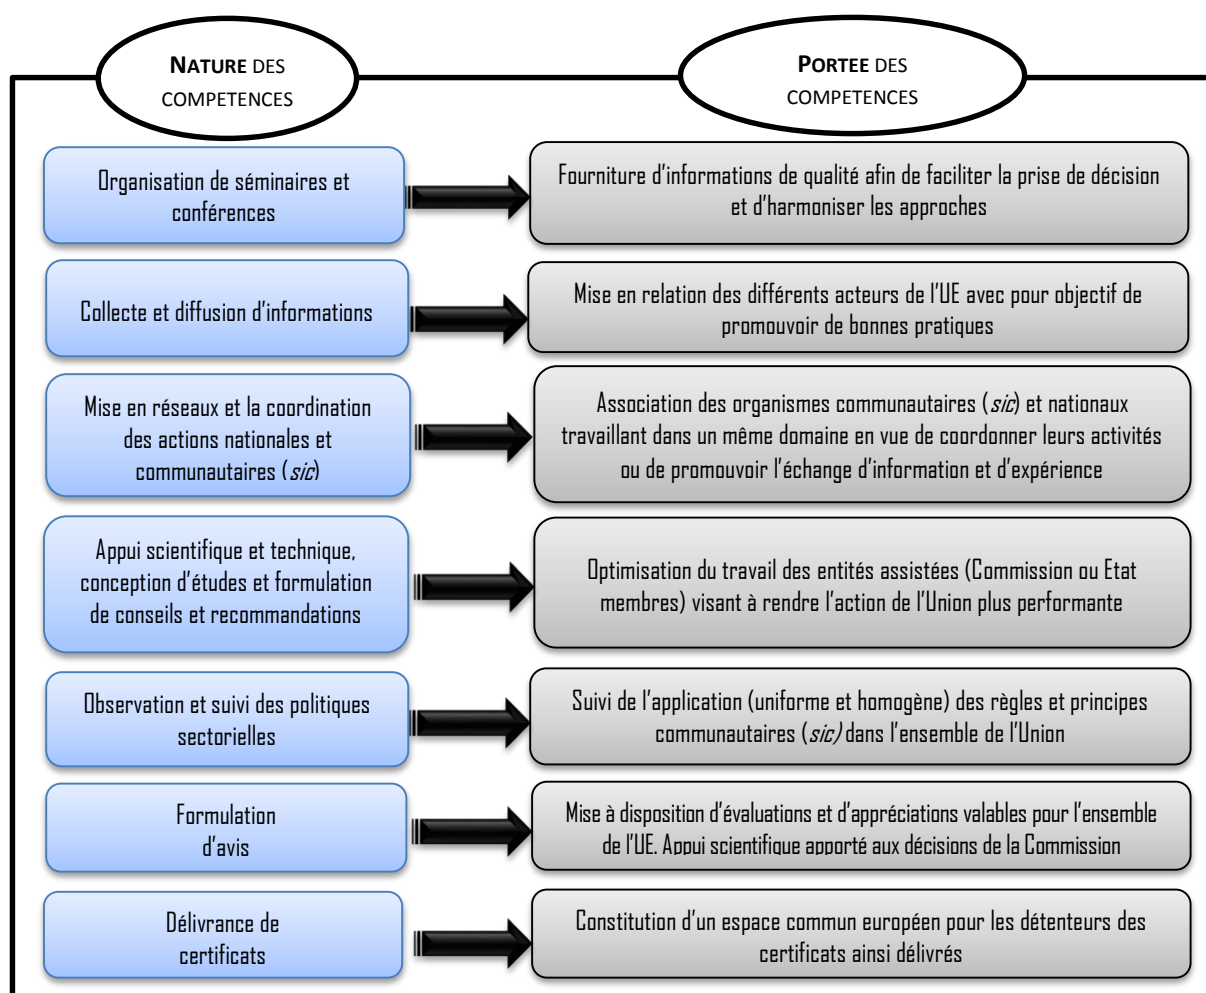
NATURE DES COMPETENCES

PORTEE DES COMPETENCES

Organisation de séminaires et conférences

Fourniture d'informations de qualité afin de faciliter la prise de décision et d'harmoniser les approches

Collecte et diffusion d'informations

Mise en relation des différents acteurs de l'UE avec pour objectif de promouvoir de bonnes pratiques

Mise en réseaux et la coordination des actions nationales et communautaires (*sic*)

Association des organismes communautaires (*sic*) et nationaux travaillant dans un même domaine en vue de coordonner leurs activités ou de promouvoir l'échange d'information et d'expérience

Appui scientifique et technique, conception d'études et formulation de conseils et recommandations

Optimisation du travail des entités assistées (Commission ou Etat membres) visant à rendre l'action de l'Union plus performante

Observation et suivi des politiques sectorielles

Suivi de l'application (uniforme et homogène) des règles et principes communautaires (*sic)* dans l'ensemble de l'Union

Formulation d'avis

Mise à disposition d'évaluations et d'appréciations valables pour l'ensemble de l'UE. Appui scientifique apporté aux décisions de la Commission

Délivrance de certificats

Constitution d'un espace commun européen pour les détenteurs des certificats ainsi délivrés